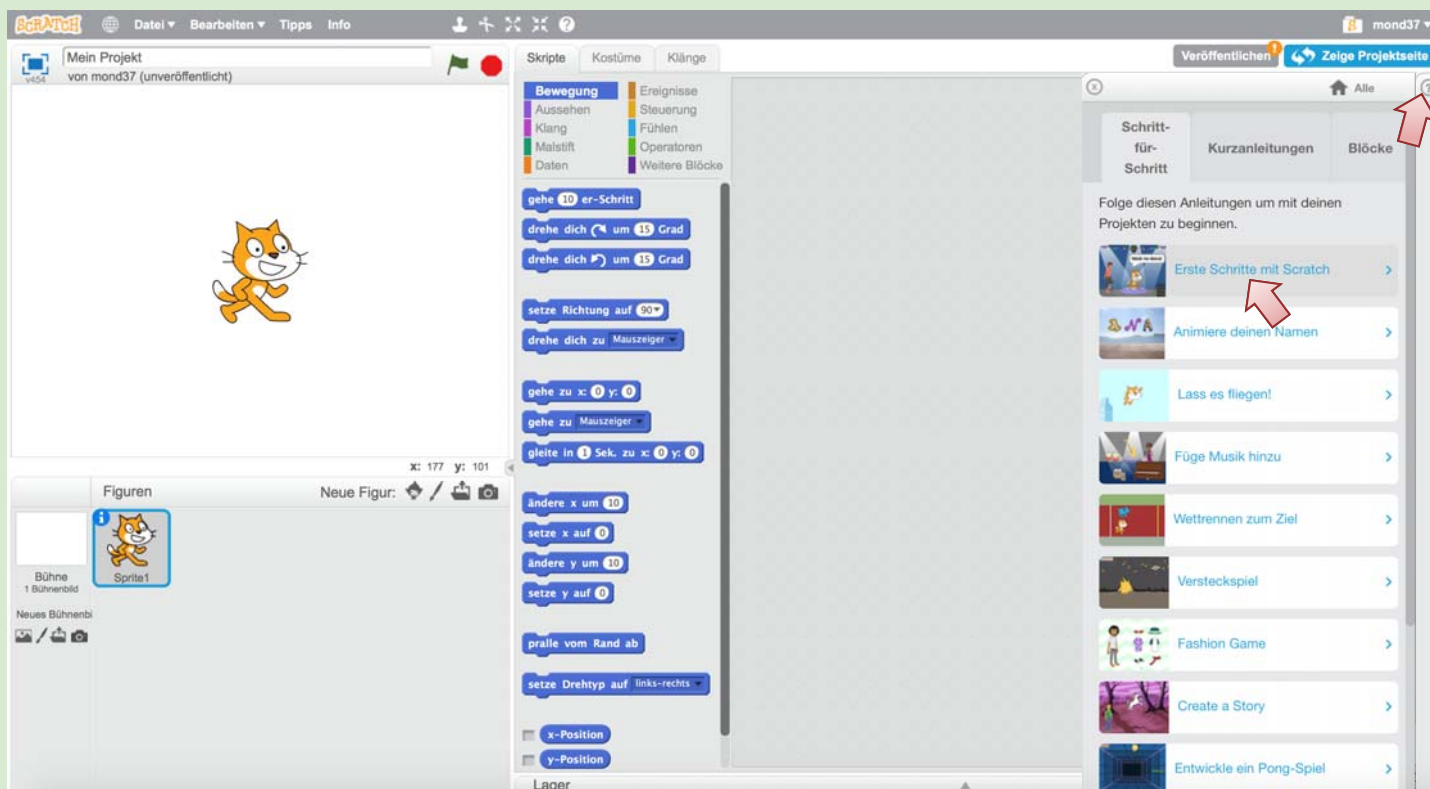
SCRATCH Datei ▾ Bearbeiten ▾ Tipps Info

mond37 ▾

Mein Projekt
von mond37 (unveröffentlicht)
v454

Veröffentlichen Zeige Projektseite

Skripte Kostüme Klänge

Bewegung
Aussehen
Klang
Malstift
Daten
Ereignisse
Steuerung
Fühlen
Operatoren
Weitere Blöcke

gehe 10 er-Schritt
drehe dich ↻ um 15 Grad
drehe dich ↺ um 15 Grad

setze Richtung auf 90▾
drehe dich zu Mauszeiger ▾

gehe zu x: 0 y: 0
gehe zu Mauszeiger ▾
gleite in 1 Sek. zu x: 0 y: 0

ändere x um 10
setze x auf 0
ändere y um 10
setze y auf 0

pralle vom Rand ab

setze Drehtyp auf links-rechts ▾

x-Position
y-Position

Lager

x: 177 y: 101

Figuren
Neue Figur:

Bühne
1 Bühnenbild
Neues Bühnenbi

Sprite1

Alle

Schritt-für-Schritt
Kurzanleitungen
Blöcke

Folge diesen Anleitungen um mit deinen Projekten zu beginnen.

Erste Schritte mit Scratch
Animiere deinen Namen
Lass es fliegen!
Füge Musik hinzu
Wettrennen zum Ziel
Versteckspiel
Fashion Game
Create a Story
Entwickle ein Pong-Spiel